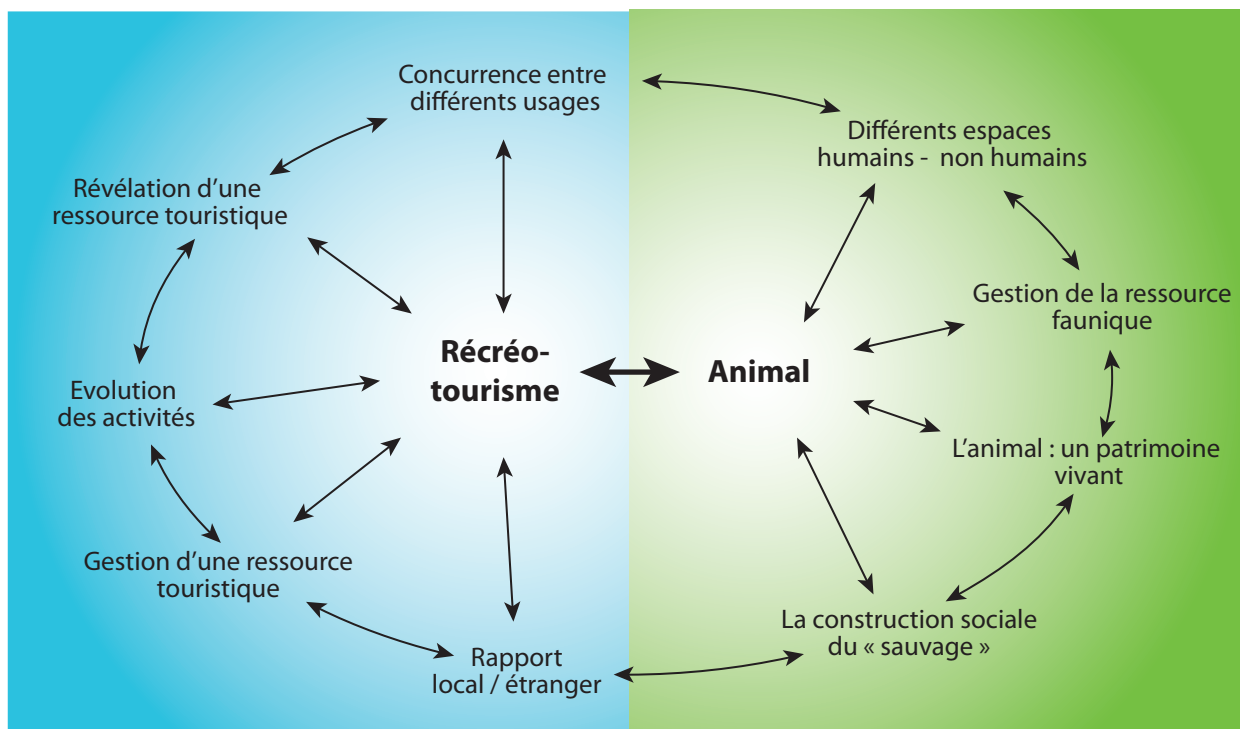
Concurrence entre différents usages

Révélation d’une ressource touristique

Evolution des activités

Gestion d’une ressource touristique

Rapport local / étranger

Récréo-tourisme

Animal

Différents espaces humains - non humains

Gestion de la ressource faunique

L’animal : un patrimoine vivant

La construction sociale du « sauvage »